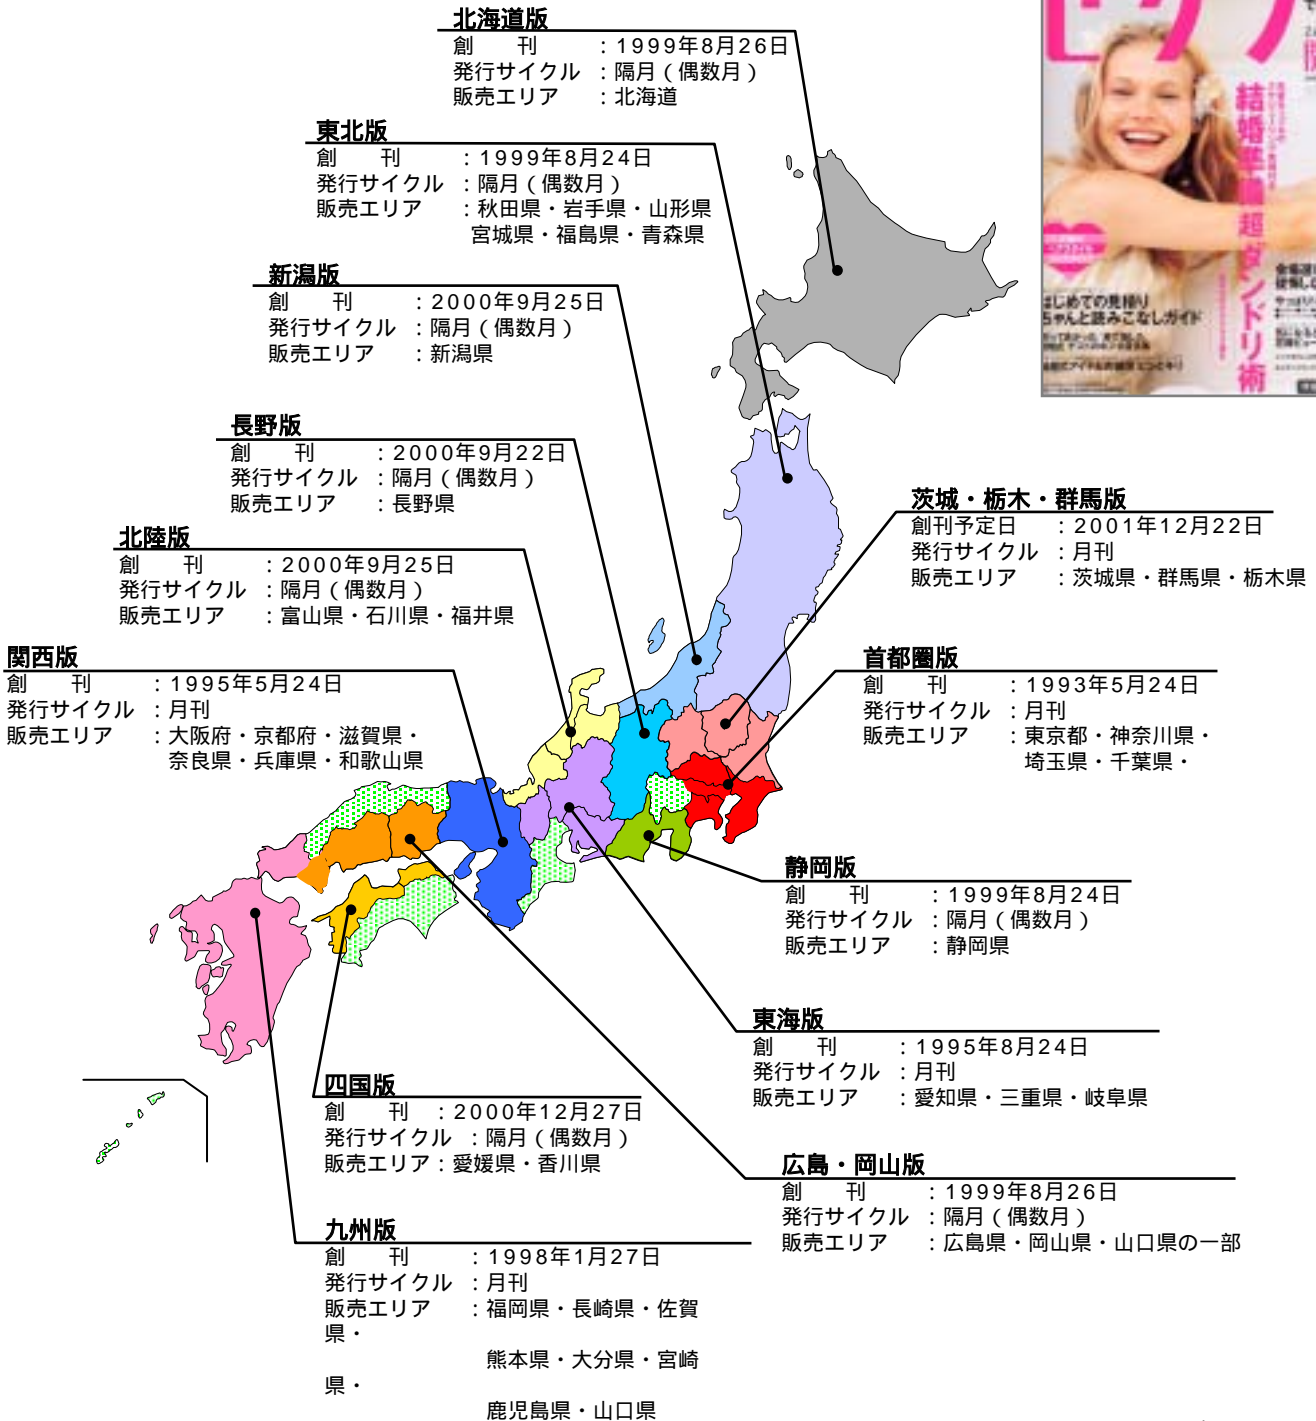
北海道版
創　　刊　：1999年8月26日
発行サイクル　：隔月（偶数月）
販売エリア　：北海道

東北版
創　　刊　：1999年8月24日
発行サイクル　：隔月（偶数月）
販売エリア　：秋田県・岩手県・山形県
宮城県・福島県・青森県

新潟版
創　　刊　：2000年9月25日
発行サイクル　：隔月（偶数月）
販売エリア　：新潟県

長野版
創　　刊　：2000年9月22日
発行サイクル　：隔月（偶数月）
販売エリア　：長野県

北陸版
創　　刊　：2000年9月25日
発行サイクル　：隔月（偶数月）
販売エリア　：富山県・石川県・福井県

関西版
創　　刊　：1995年5月24日
発行サイクル　：月刊
販売エリア　：大阪府・京都府・滋賀県・
奈良県・兵庫県・和歌山県

茨城・栃木・群馬版
創刊予定日　：2001年12月22日
発行サイクル　：月刊
販売エリア　：茨城県・群馬県・栃木県

首都圏版
創　　刊　：1993年5月24日
発行サイクル　：月刊
販売エリア　：東京都・神奈川県・
埼玉県・千葉県・

静岡版
創　　刊　：1999年8月24日
発行サイクル　：隔月（偶数月）
販売エリア　：静岡県

東海版
創　　刊　：1995年8月24日
発行サイクル　：月刊
販売エリア　：愛知県・三重県・岐阜県

四国版
創　　刊　：2000年12月27日
発行サイクル　：隔月（偶数月）
販売エリア：愛媛県・香川県

広島・岡山版
創　　刊　：1999年8月26日
発行サイクル　：隔月（偶数月）
販売エリア　：広島県・岡山県・山口県の一部

九州版
創　　刊　：1998年1月27日
発行サイクル　：月刊
販売エリア　：福岡県・長崎県・佐賀県・
熊本県・大分県・宮崎県・
鹿児島県・山口県

結婚準備超ダンドリ術
はじめての見積りちゃんと読みこなしガイド